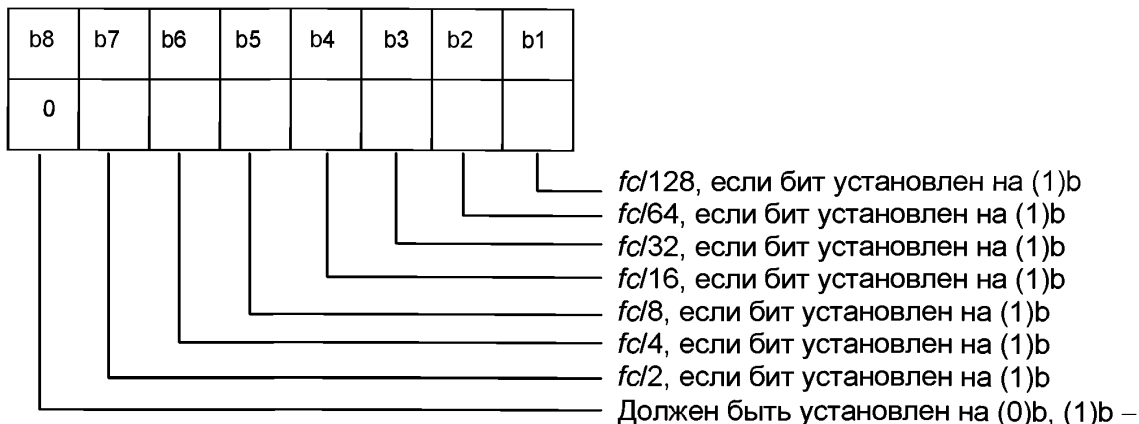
| b8 | b7 | b6 | b5 | b4 | b3 | b2 | b1 |
|---|---|---|---|---|---|---|---|
| 0 | | | | | | | |

*fc*/128, если бит установлен на (1)b
*fc*/64, если бит установлен на (1)b
*fc*/32, если бит установлен на (1)b
*fc*/16, если бит установлен на (1)b
*fc*/8, если бит установлен на (1)b
*fc*/4, если бит установлен на (1)b
*fc*/2, если бит установлен на (1)b
Должен быть установлен на (0)b, (1)b –